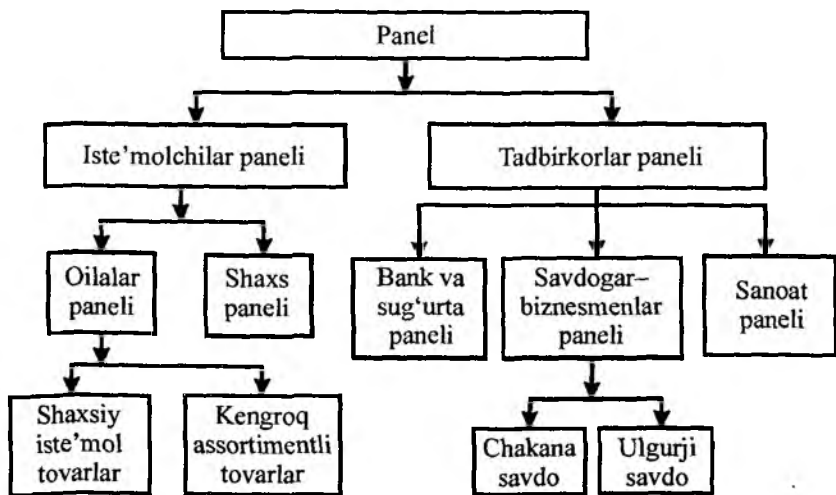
Panel

Iste'molchilar paneli

Tadbirkorlar paneli

Oilalar paneli

Shaxs paneli

Bank va sug'urta paneli

Savdogar–biznesmenlar paneli

Sanoat paneli

Shaxsiy iste'mol tovarlar

Kengroq assortimentli tovarlar

Chakana savdo

Ulgurji savdo